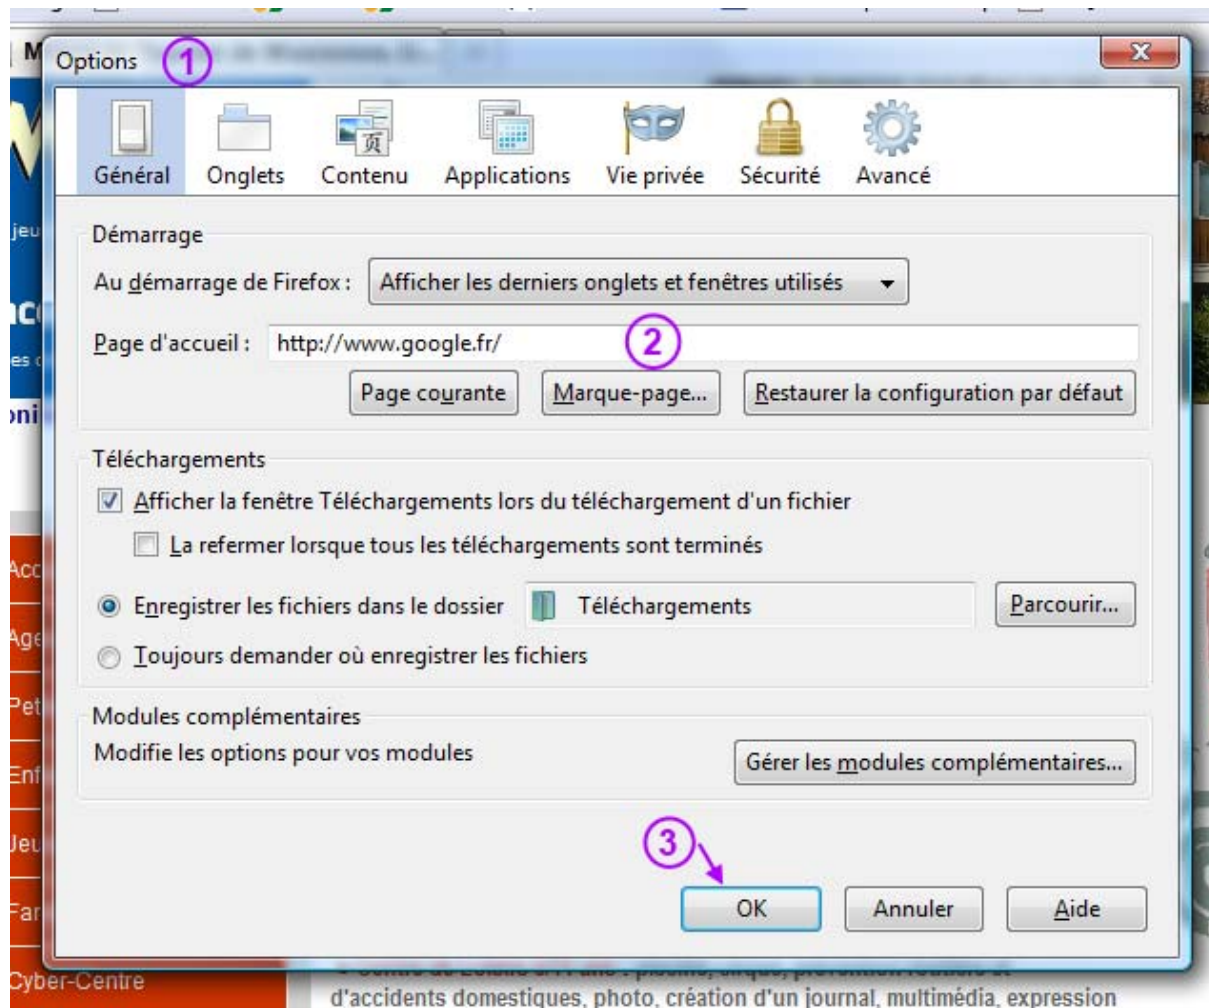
Options ①

Général Onglets Contenu Applications Vie privée Sécurité Avancé

Démarrage

Au démarrage de Firefox : Afficher les derniers onglets et fenêtres utilisés

Page d'accueil : http://www.google.fr/ ②

Page courante Marque-page... Restaurer la configuration par défaut

Téléchargements

Afficher la fenêtre Téléchargements lors du téléchargement d'un fichier

La refermer lorsque tous les téléchargements sont terminés

Enregistrer les fichiers dans le dossier Téléchargements Parcourir...

Toujours demander où enregistrer les fichiers

Modules complémentaires

Modifie les options pour vos modules

Gérer les modules complémentaires...

③

OK Annuler Aide

Acc
Age
Pet
Enf
Jeu
Far
Cyber-Centre

d'accidents domestiques, photo, création d'un journal, multimédia, expression